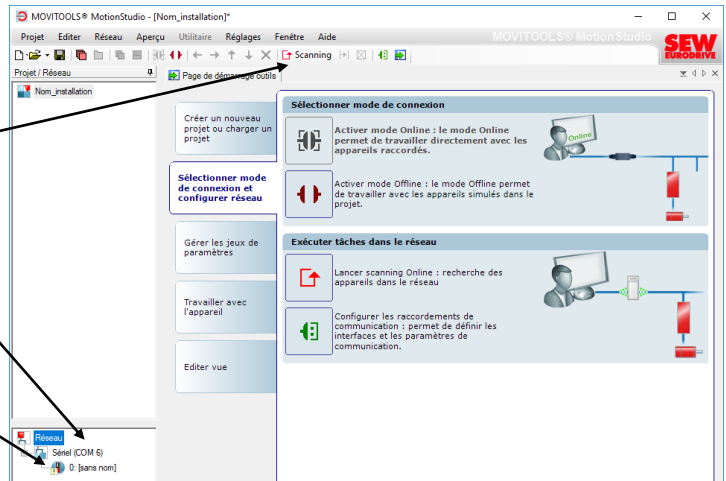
MOVITOOLS® MotionStudio - [Nom_installation]*

Projet Editer Réseau Aperçu Utilitaire Réglages Fenêtre Aide

MOVITOOLS® MotionStudio

SEW EURODRIVE

Scanning

Projet / Réseau

Nom_installation

Page de démarrage outils

Créer un nouveau projet ou charger un projet

Sélectionner mode de connexion et configurer réseau

Gérer les jeux de paramètres

Travailler avec l'appareil

Editer vue

Sélectionner mode de connexion

Activer mode Online : le mode Online permet de travailler directement avec les appareils raccordés.

Online

Activer mode Offline : le mode Offline permet de travailler avec les appareils simulés dans le projet.

Exécuter tâches dans le réseau

Lancer scanning Online : recherche des appareils dans le réseau

Configurer les raccordements de communication : permet de définir les interfaces et les paramètres de communication.

Réseau

Sériel (COM 6)

0: [sans nom]